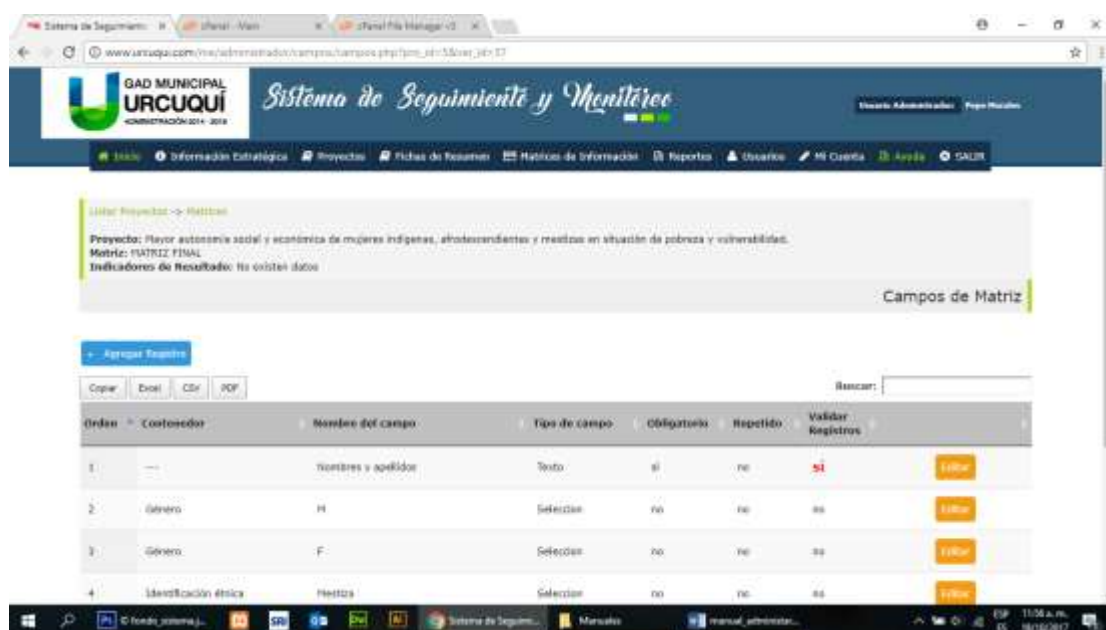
Sistema de Seguimiento | cPanel - Main | cPanel File Manager v3

www.urcuqui.com/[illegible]

GAD MUNICIPAL URCUQUÍ ADMINISTRACIÓN 2014 - 2019

Sistema de Seguimiento y Monitoreo

Usuario Administrador: Pepe Morales

Inicio | Información Estratégica | Proyectos | Fichas de Resumen | Matrices de Información | Reportes | Usuarios | Mi Cuenta | Ayuda | SALIR

Listar Proyectos -> Matrices

Proyecto: Mayor autonomía social y económica de mujeres indígenas, afrodescendientes y mestizas en situación de pobreza y vulnerabilidad.
Matriz: MATRIZ FINAL
Indicadores de Resultado: No existen datos

Campos de Matriz

+ Agregar Registro

Copiar | Excel | CSV | PDF

Buscar:

| Orden | Contenedor | Nombre del campo | Tipo de campo | Obligatorio | Repetido | Validar Registros | |
|---|---|---|---|---|---|---|---|
| 1 | --- | Nombres y apellidos | Texto | si | no | si | Editar |
| 2 | Género | M | Seleccion | no | no | no | Editar |
| 3 | Género | F | Seleccion | no | no | no | Editar |
| 4 | Identificación étnica | Mestiza | Seleccion | no | no | no | Editar |

0 fondo_sistema.j... | SRI | Sistema de Seguimi... | Manuales | manual_administrac... | ESP ES | 11:56 a.m. 18/10/2017